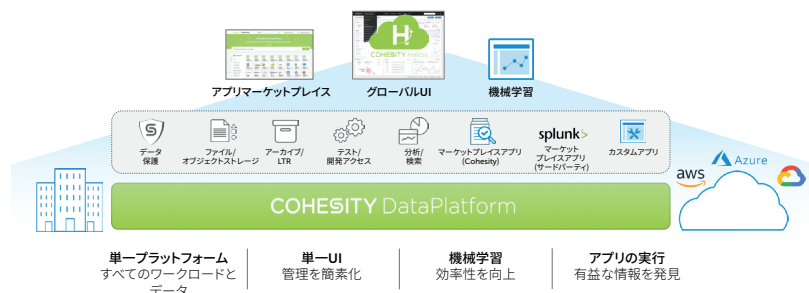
COHESITY Helios

アプリマーケットプレイス

グローバルUI

機械学習

データ保護

ファイル/オブジェクトストレージ

アーカイブ/LTR

テスト/開発アクセス

分析/検索

マーケットプレイスアプリ(Cohesity)

splunk>

マーケットプレイスアプリ(サードパーティ)

カスタムアプリ

Azure

aws

COHESITY DataPlatform

単一プラットフォーム
すべてのワークロードとデータ

単一UI
管理を簡素化

機械学習
効率性を向上

アプリの実行
有益な情報を発見